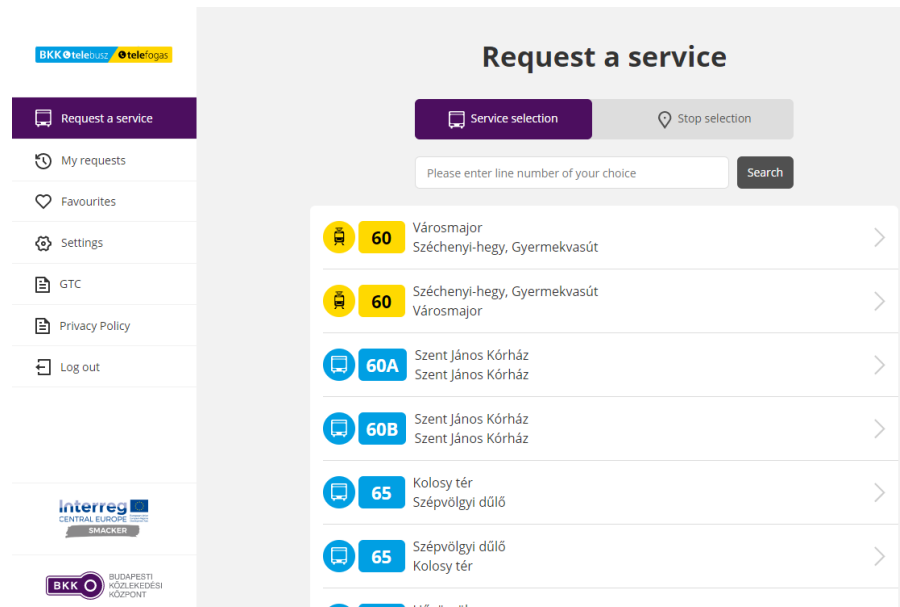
BKK telebusz telefogas

Request a service

My requests

Favourites

Settings

GTC

Privacy Policy

Log out

Interreg CENTRAL EUROPE SMACKER

BKK BUDAPESTI KÖZLEKEDÉSI KÖZPONT

Request a service

Service selection

Stop selection

Please enter line number of your choice

Search

60 Városmajor Széchenyi-hegy, Gyermekvasút

60 Széchenyi-hegy, Gyermekvasút Városmajor

60A Szent János Kórház Szent János Kórház

60B Szent János Kórház Szent János Kórház

65 Kolosy tér Szépvölgyi dűlő

65 Szépvölgyi dűlő Kolosy tér

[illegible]